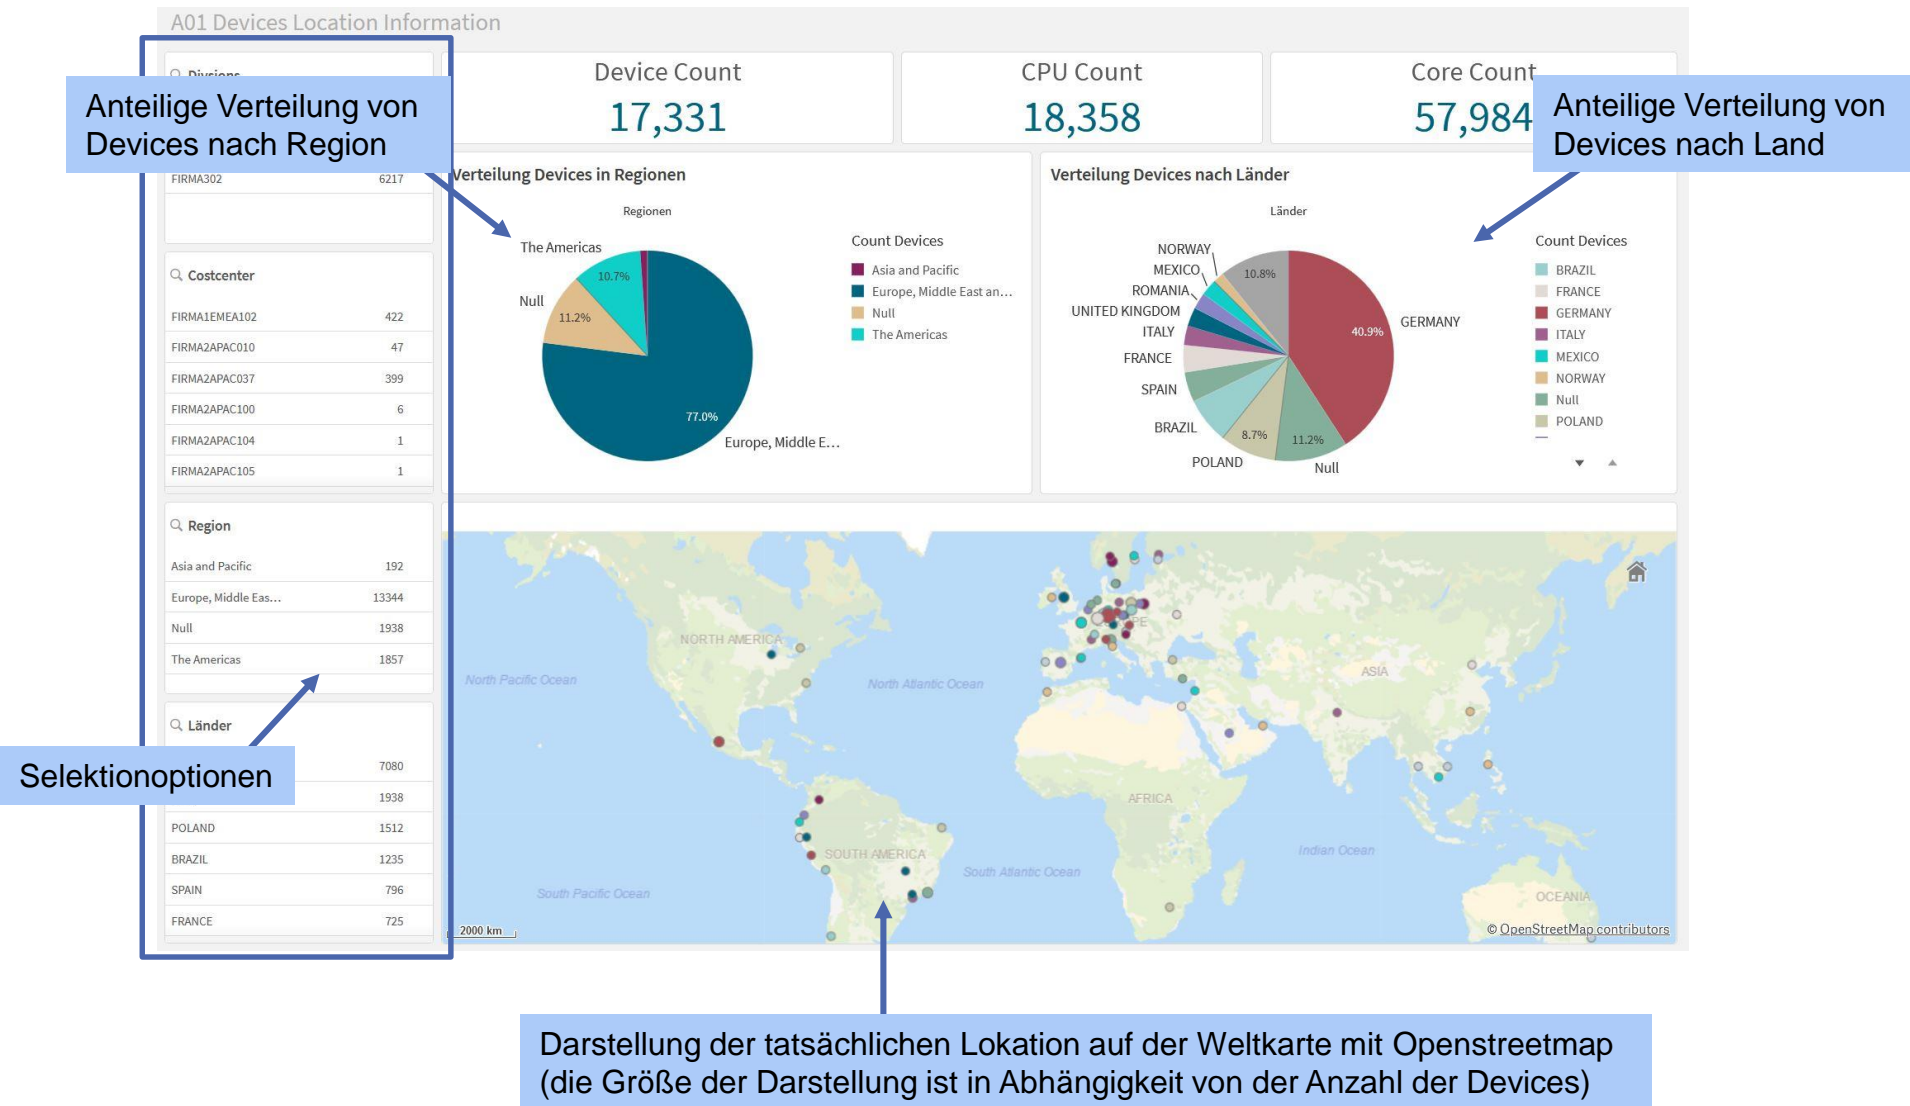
A01 Devices Location Information

Divisions

Anteilige Verteilung von Devices nach Region

FIRMA302 6217

Costcenter

| | |
|---|---|
| FIRMA1EMEA102 | 422 |
| FIRMA2APAC010 | 47 |
| FIRMA2APAC037 | 399 |
| FIRMA2APAC100 | 6 |
| FIRMA2APAC104 | 1 |
| FIRMA2APAC105 | 1 |

Region

| | |
|---|---|
| Asia and Pacific | 192 |
| Europe, Middle Eas... | 13344 |
| Null | 1938 |
| The Americas | 1857 |

Länder

| | |
|---|---|
| | 7080 |
| | 1938 |
| POLAND | 1512 |
| BRAZIL | 1235 |
| SPAIN | 796 |
| FRANCE | 725 |

Selektionoptionen

Device Count
17,331

CPU Count
18,358

Core Count
57,984

Anteilige Verteilung von Devices nach Land

Verteilung Devices in Regionen

Regionen

The Americas
Null
10.7%
11.2%
77.0%
Europe, Middle E...

Count Devices
Asia and Pacific
Europe, Middle East an...
Null
The Americas

Verteilung Devices nach Länder

Länder

NORWAY
MEXICO
ROMANIA
UNITED KINGDOM
ITALY
FRANCE
SPAIN
BRAZIL
POLAND
Null
GERMANY
10.8%
40.9%
8.7%
11.2%

Count Devices
BRAZIL
FRANCE
GERMANY
ITALY
MEXICO
NORWAY
Null
POLAND

NORTH AMERICA
North Pacific Ocean
North Atlantic Ocean
EUROPE
ASIA
AFRICA
SOUTH AMERICA
South Atlantic Ocean
South Pacific Ocean
Indian Ocean
OCEANIA
2000 km
© OpenStreetMap contributors

Darstellung der tatsächlichen Lokation auf der Weltkarte mit Openstreetmap (die Größe der Darstellung ist in Abhängigkeit von der Anzahl der Devices)